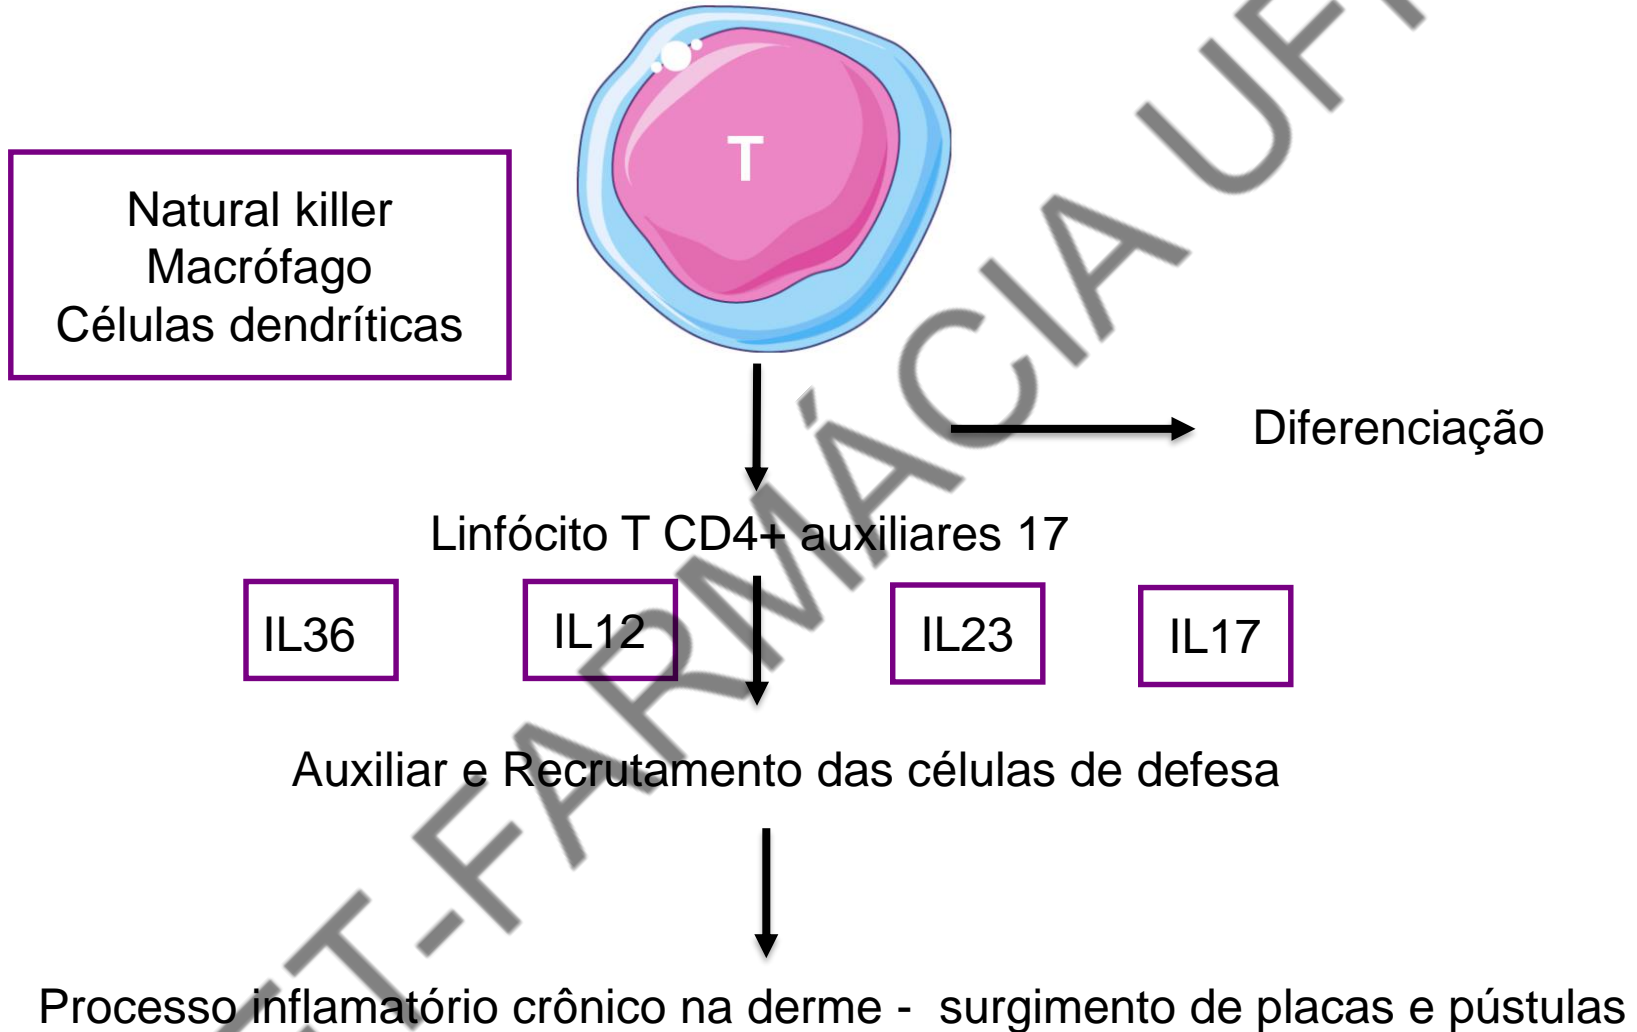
Natural killer
Macrófago
Células dendríticas

T

Diferenciação

Linfócito T CD4+ auxiliares 17

IL36

IL12

IL23

IL17

Auxiliar e Recrutamento das células de defesa

Processo inflamatório crônico na derme - surgimento de placas e pústulas

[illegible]T-FARMÁCIA UF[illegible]